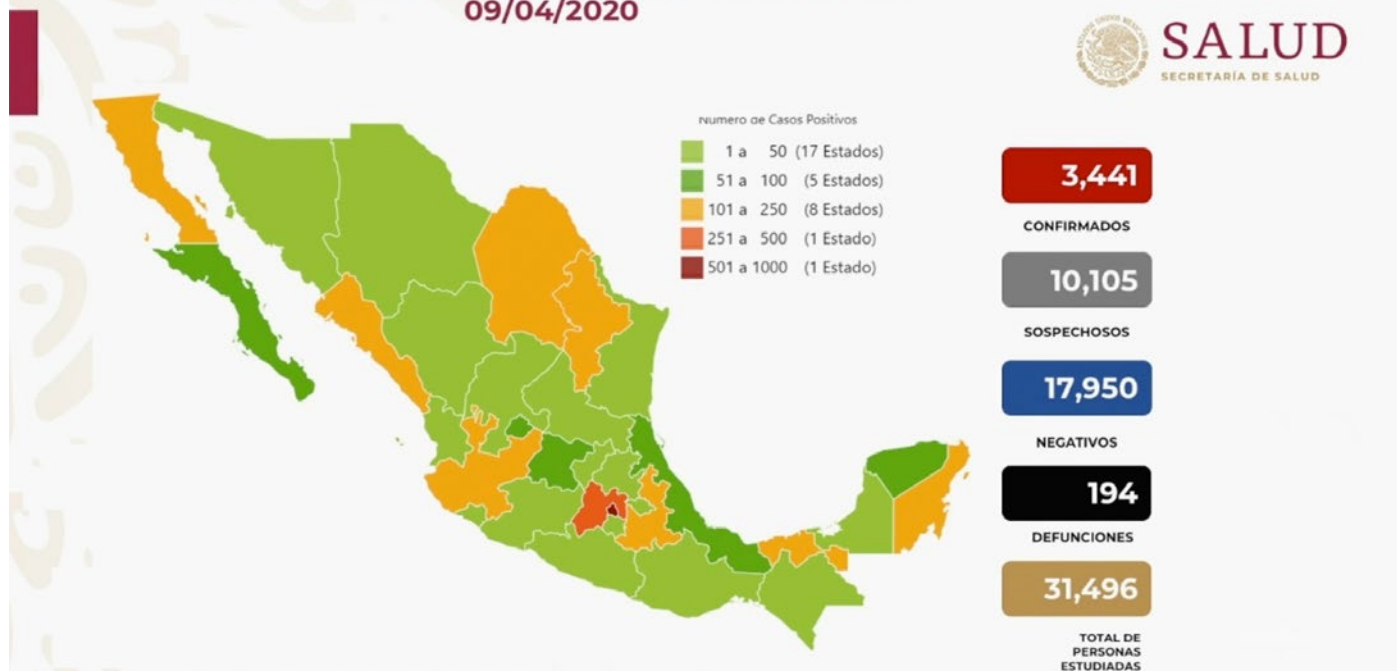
09/04/2020

SALUD
SECRETARÍA DE SALUD

Numero de Casos Positivos
1 a 50 (17 Estados)
51 a 100 (5 Estados)
101 a 250 (8 Estados)
251 a 500 (1 Estado)
501 a 1000 (1 Estado)

3,441
CONFIRMADOS

10,105
SOSPECHOSOS

17,950
NEGATIVOS

194
DEFUNCIONES

31,496
TOTAL DE PERSONAS ESTUDIADAS